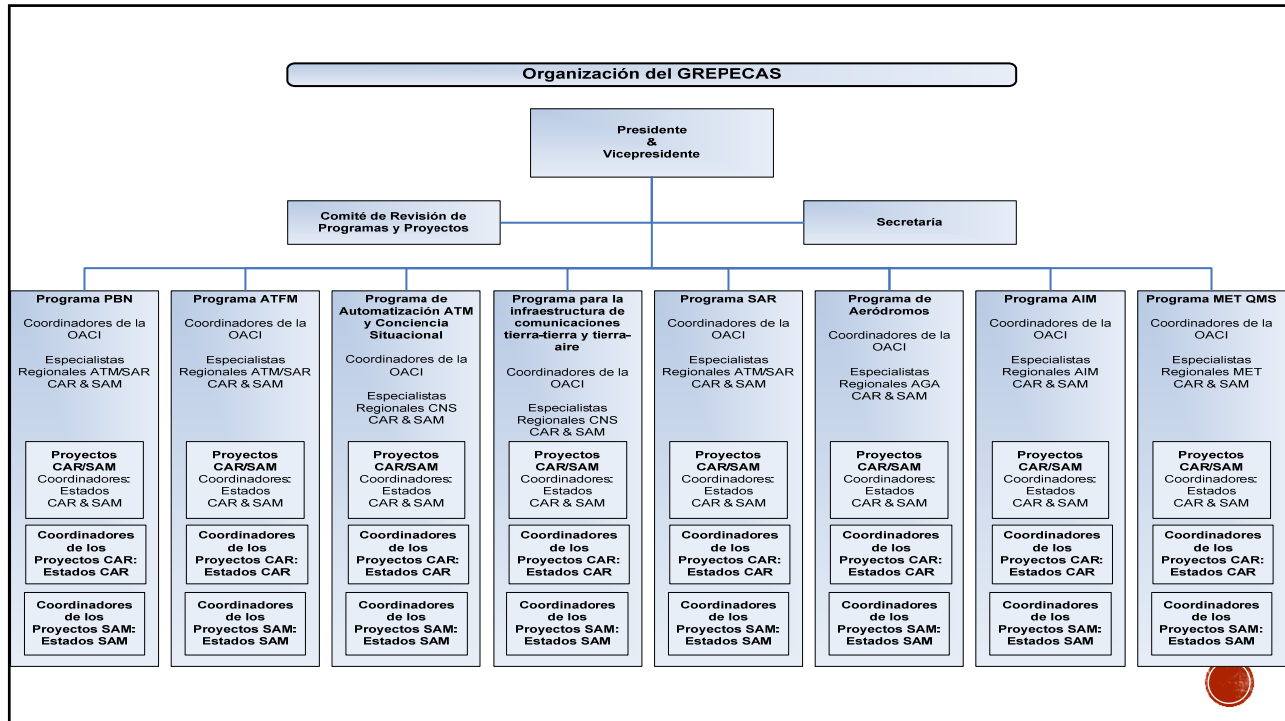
Organización del GREPECAS

Presidente & Vicepresidente

Comité de Revisión de Programas y Proyectos

Secretaría

Programa PBN

Coordinadores de la OACI

Especialistas Regionales ATM/SAR CAR & SAM

Proyectos CAR/SAM Coordinadores: Estados CAR & SAM

Coordinadores de los Proyectos CAR: Estados CAR

Coordinadores de los Proyectos SAM: Estados SAM

Programa ATFM

Coordinadores de la OACI

Especialistas Regionales ATM/SAR CAR & SAM

Proyectos CAR/SAM Coordinadores: Estados CAR & SAM

Coordinadores de los Proyectos CAR: Estados CAR

Coordinadores de los Proyectos SAM: Estados SAM

Programa de Automatización ATM y Conciencia Situacional

Coordinadores de la OACI

Especialistas Regionales CNS CAR & SAM

Proyectos CAR/SAM Coordinadores: Estados CAR & SAM

Coordinadores de los Proyectos CAR: Estados CAR

Coordinadores de los Proyectos SAM: Estados SAM

Programa para la infraestructura de comunicaciones tierra-tierra y tierra-aire

Coordinadores de la OACI

Especialistas Regionales CNS CAR & SAM

Proyectos CAR/SAM Coordinadores: Estados CAR & SAM

Coordinadores de los Proyectos CAR: Estados CAR

Coordinadores de los Proyectos SAM: Estados SAM

Programa SAR

Coordinadores de la OACI

Especialistas Regionales ATM/SAR CAR & SAM

Proyectos CAR/SAM Coordinadores: Estados CAR & SAM

Coordinadores de los Proyectos CAR: Estados CAR

Coordinadores de los Proyectos SAM: Estados SAM

Programa de Aeródromos

Coordinadores de la OACI

Especialistas Regionales AGA CAR & SAM

Proyectos CAR/SAM Coordinadores: Estados CAR & SAM

Coordinadores de los Proyectos CAR: Estados CAR

Coordinadores de los Proyectos SAM: Estados SAM

Programa AIM

Coordinadores de la OACI

Especialistas Regionales AIM CAR & SAM

Proyectos CAR/SAM Coordinadores: Estados CAR & SAM

Coordinadores de los Proyectos CAR: Estados CAR

Coordinadores de los Proyectos SAM: Estados SAM

Programa MET QMS

Coordinadores de la OACI

Especialistas Regionales MET CAR & SAM

Proyectos CAR/SAM Coordinadores: Estados CAR & SAM

Coordinadores de los Proyectos CAR: Estados CAR

Coordinadores de los Proyectos SAM: Estados SAM